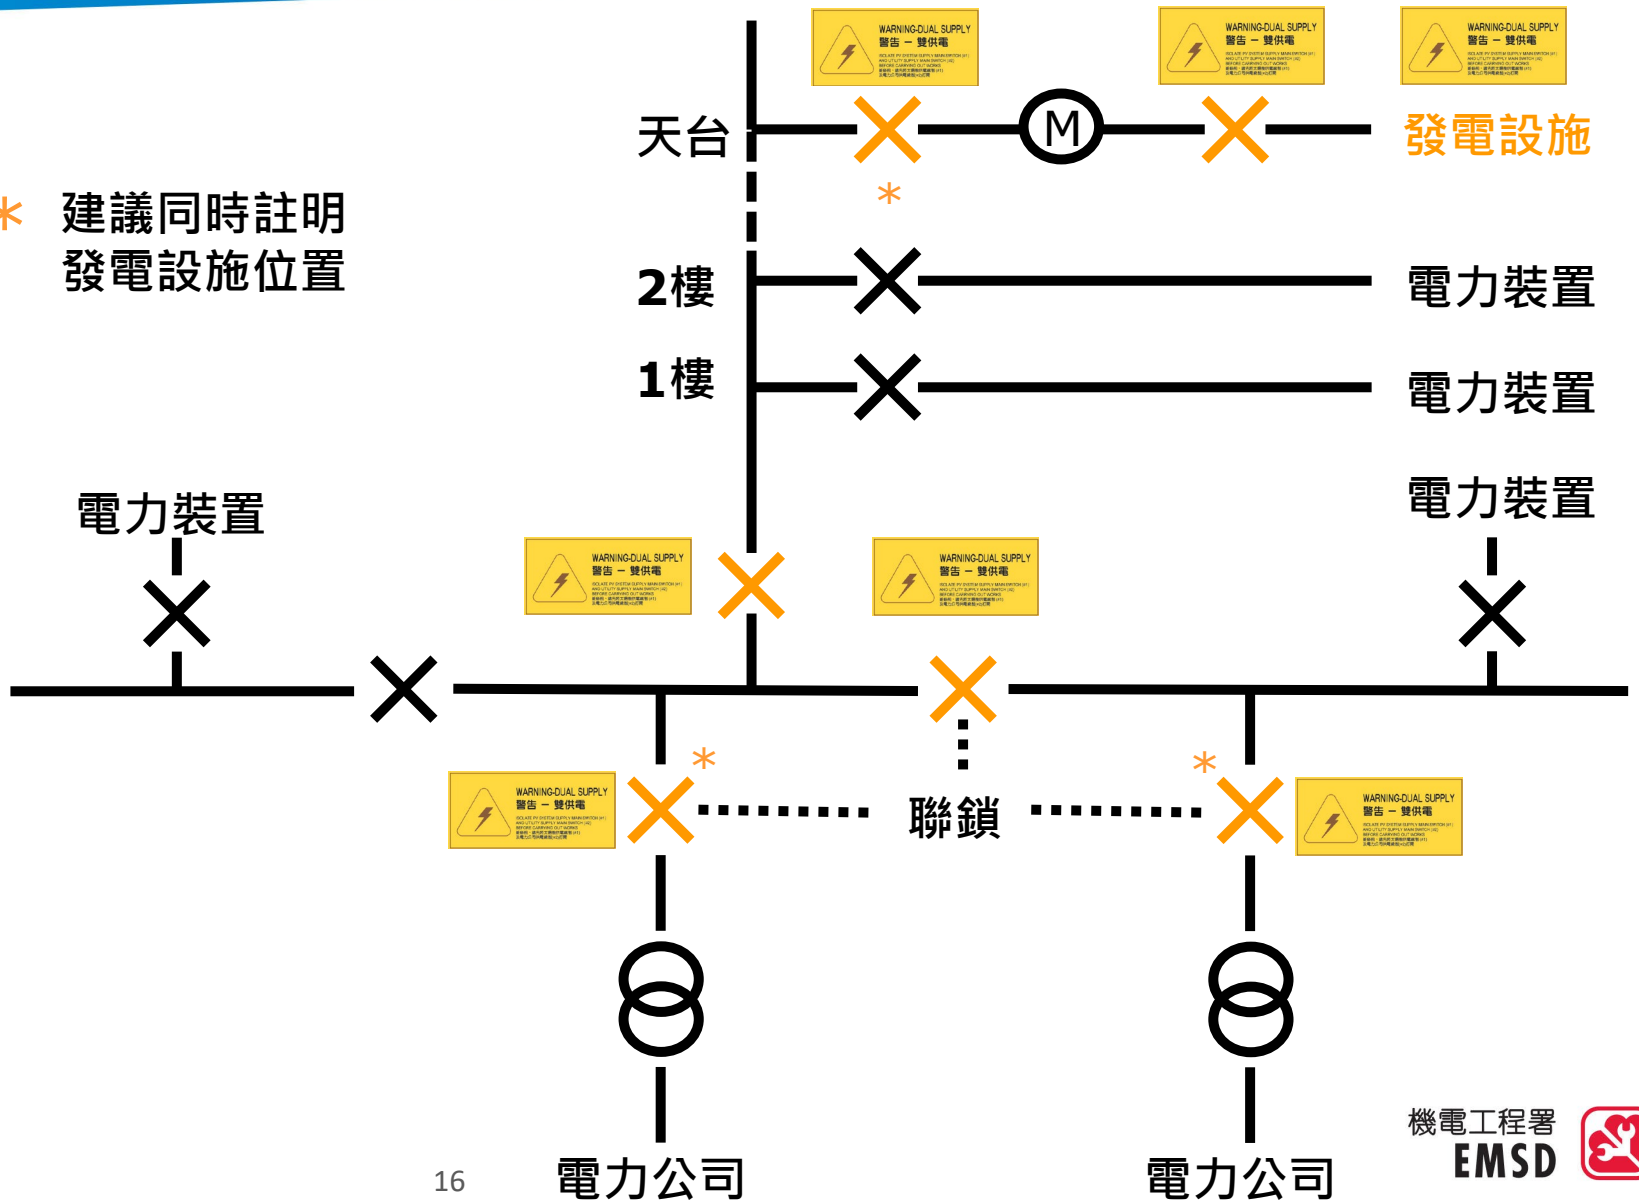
WARNING-DUAL SUPPLY
警告 – 雙供電

WARNING-DUAL SUPPLY
警告 – 雙供電

WARNING-DUAL SUPPLY
警告 – 雙供電

天台

M

發電設施

*

\* 建議同時註明發電設施位置

2樓

電力裝置

1樓

電力裝置

電力裝置

電力裝置

WARNING-DUAL SUPPLY
警告 – 雙供電

WARNING-DUAL SUPPLY
警告 – 雙供電

WARNING-DUAL SUPPLY
警告 – 雙供電

*

聯鎖

*

WARNING-DUAL SUPPLY
警告 – 雙供電

16

電力公司

電力公司

機電工程署
EMSD